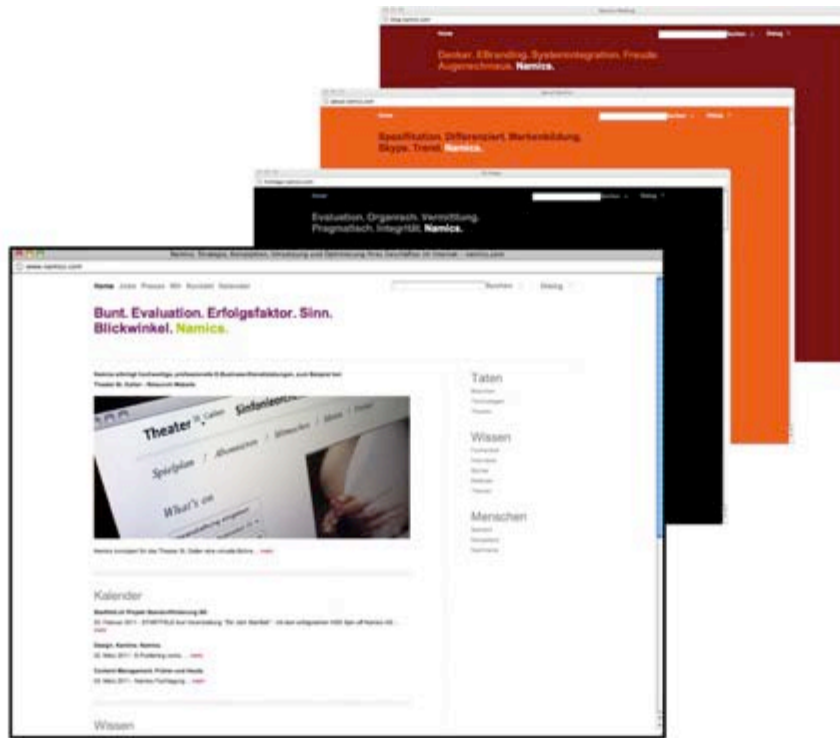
blog.namics.com
Home
Suchen
Dialog
Denker. EBranding. Systemintegration. Freude. Augenschmaus. Namics.

about.namics.com
Home
Suchen
Dialog
Spezifikation. Differenziert. Markenbildung. Skype. Trend. Namics.

Home
Suchen
Dialog
Evaluation. Organisch. Vermittlung. Pragmatisch. Integrität. Namics.

Namics. Strategie, Konzeption, Umsetzung und Optimierung Ihres Geschäftes im Internet - namics.com
www.namics.com
Home Jobs Presse Wir Kontakt Kalender
Suchen
Dialog
Bunt. Evaluation. Erfolgsfaktor. Sinn. Blickwinkel. Namics.

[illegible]
Theater St. Gallen - Relaunch Website

Theater St. Gallen Sinfonieorch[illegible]
Spielplan / Abonnemen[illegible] / Mitmachen / Shop / Presse
What's on

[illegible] mehr

Taten
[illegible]
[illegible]
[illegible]

Wissen
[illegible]
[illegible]
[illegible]
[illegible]
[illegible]

Menschen
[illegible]
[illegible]
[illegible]

Kalender
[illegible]
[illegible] mehr
Design. Karriere. Namics.
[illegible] mehr
Content Management. Früher und Heute
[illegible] mehr

Wissen